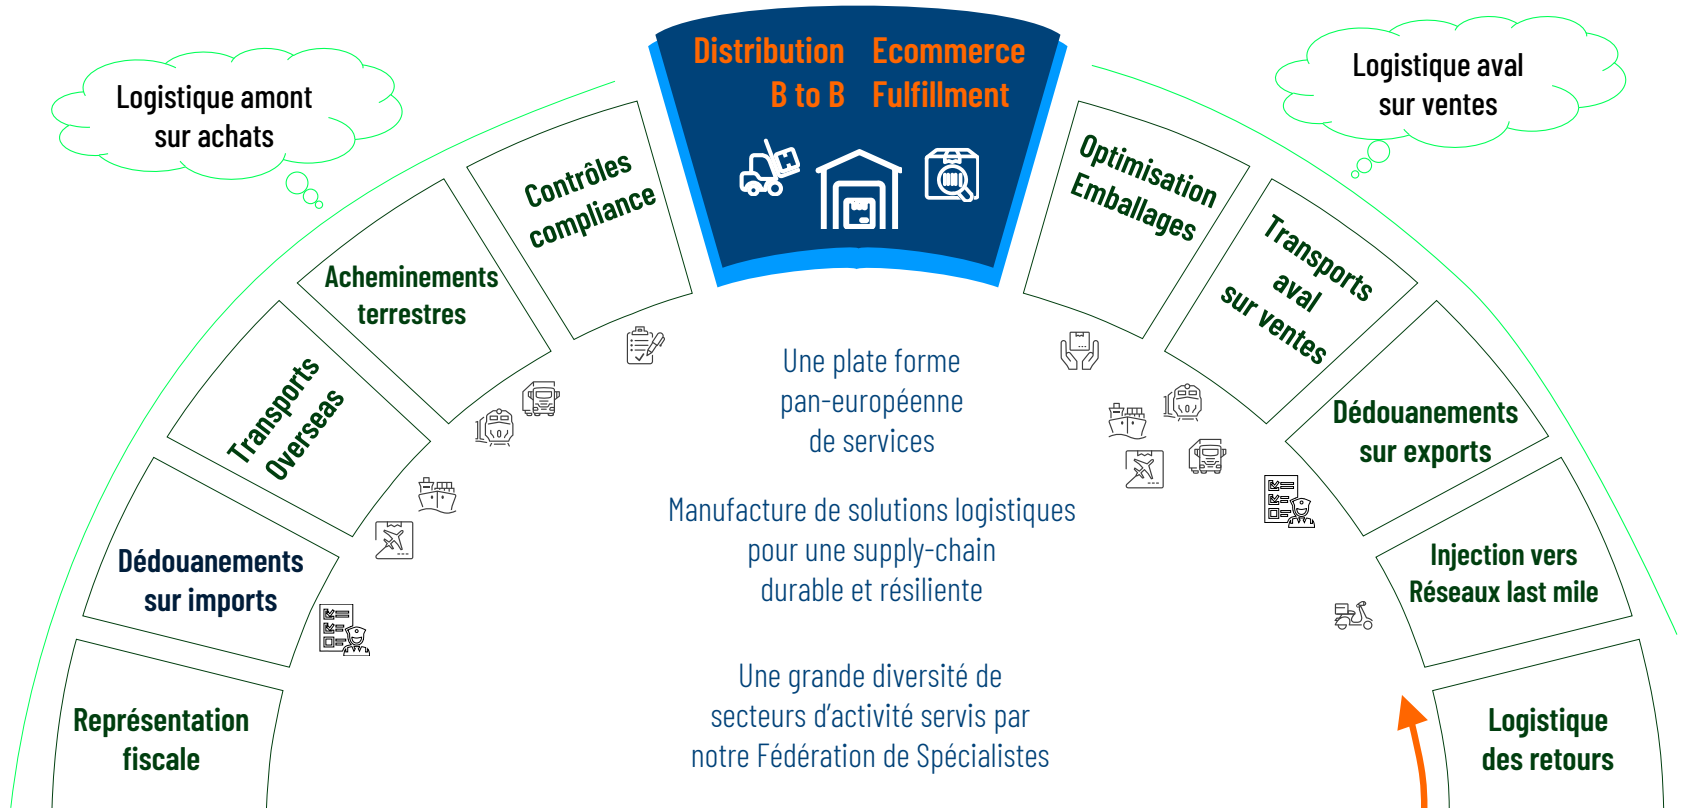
Logistique amont sur achats

Distribution B to B

Ecommerce Fulfillment

Logistique aval sur ventes

Contrôles compliance

Acheminements terrestres

Transports Overseas

Dédouanements sur imports

Représentation fiscale

Optimisation Emballages

Transports aval sur ventes

Dédouanements sur exports

Injection vers Réseaux last mile

Logistique des retours

Une plate forme pan-européenne de services

Manufacture de solutions logistiques pour une supply-chain durable et résiliente

Une grande diversité de secteurs d'activité servis par notre Fédération de Spécialistes